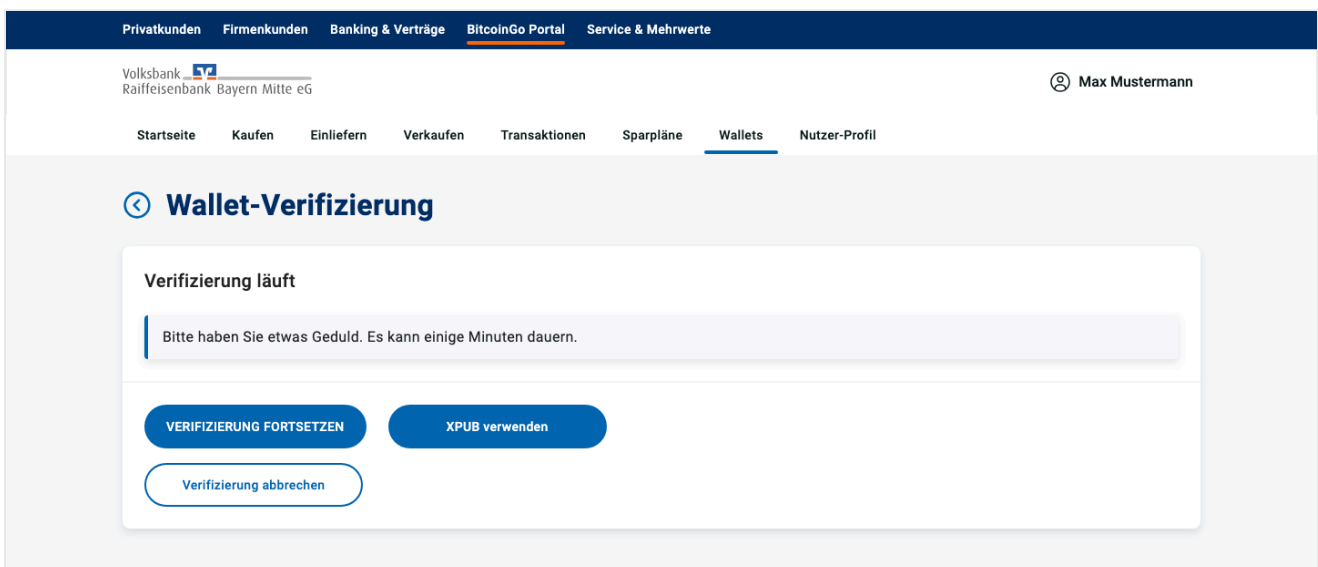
Privatkunden Firmenkunden Banking & Verträge BitcoinGo Portal Service & Mehrwerte

Volksbank
Raiffeisenbank Bayern Mitte eG

Max Mustermann

Startseite Kaufen Einliefern Verkaufen Transaktionen Sparpläne Wallets Nutzer-Profil

Wallet-Verifizierung

Verifizierung läuft

Bitte haben Sie etwas Geduld. Es kann einige Minuten dauern.

VERIFIZIERUNG FORTSETZEN

XPUB verwenden

Verifizierung abbrechen